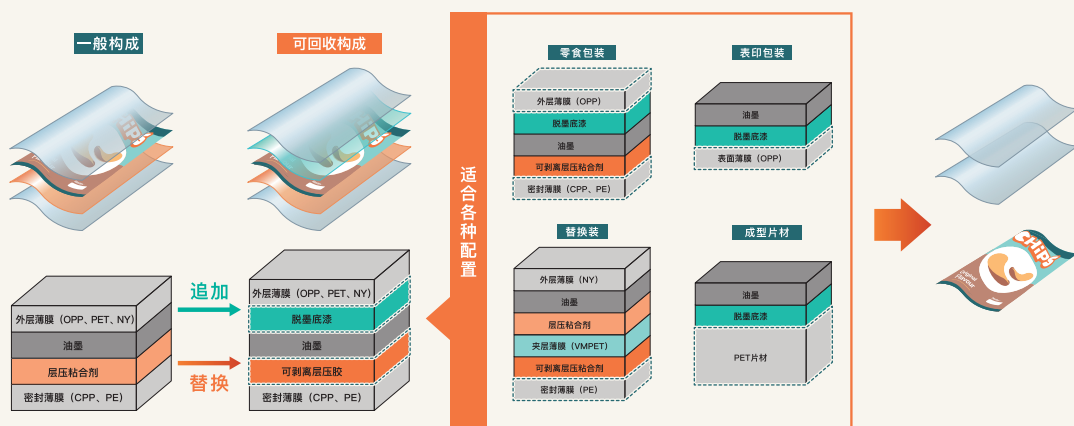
一般构成

可回收构成

外层薄膜（OPP、PET、NY）
油墨
层压粘合剂
密封薄膜（CPP、PE）

追加

替换

外层薄膜（OPP、PET、NY）
脱墨底漆
油墨
可剥离层压胶
密封薄膜（CPP、PE）

适合各种配置

零食包装
外层薄膜（OPP）
脱墨底漆
油墨
可剥离层压粘合剂
密封薄膜（CPP、PE）

表印包装
油墨
脱墨底漆
表面薄膜（OPP）

替换装
外层薄膜（NY）
油墨
层压粘合剂
夹层薄膜（VMPET）
可剥离层压粘合剂
密封薄膜（PE）

成型片材
油墨
脱墨底漆
PET片材

CHIPS